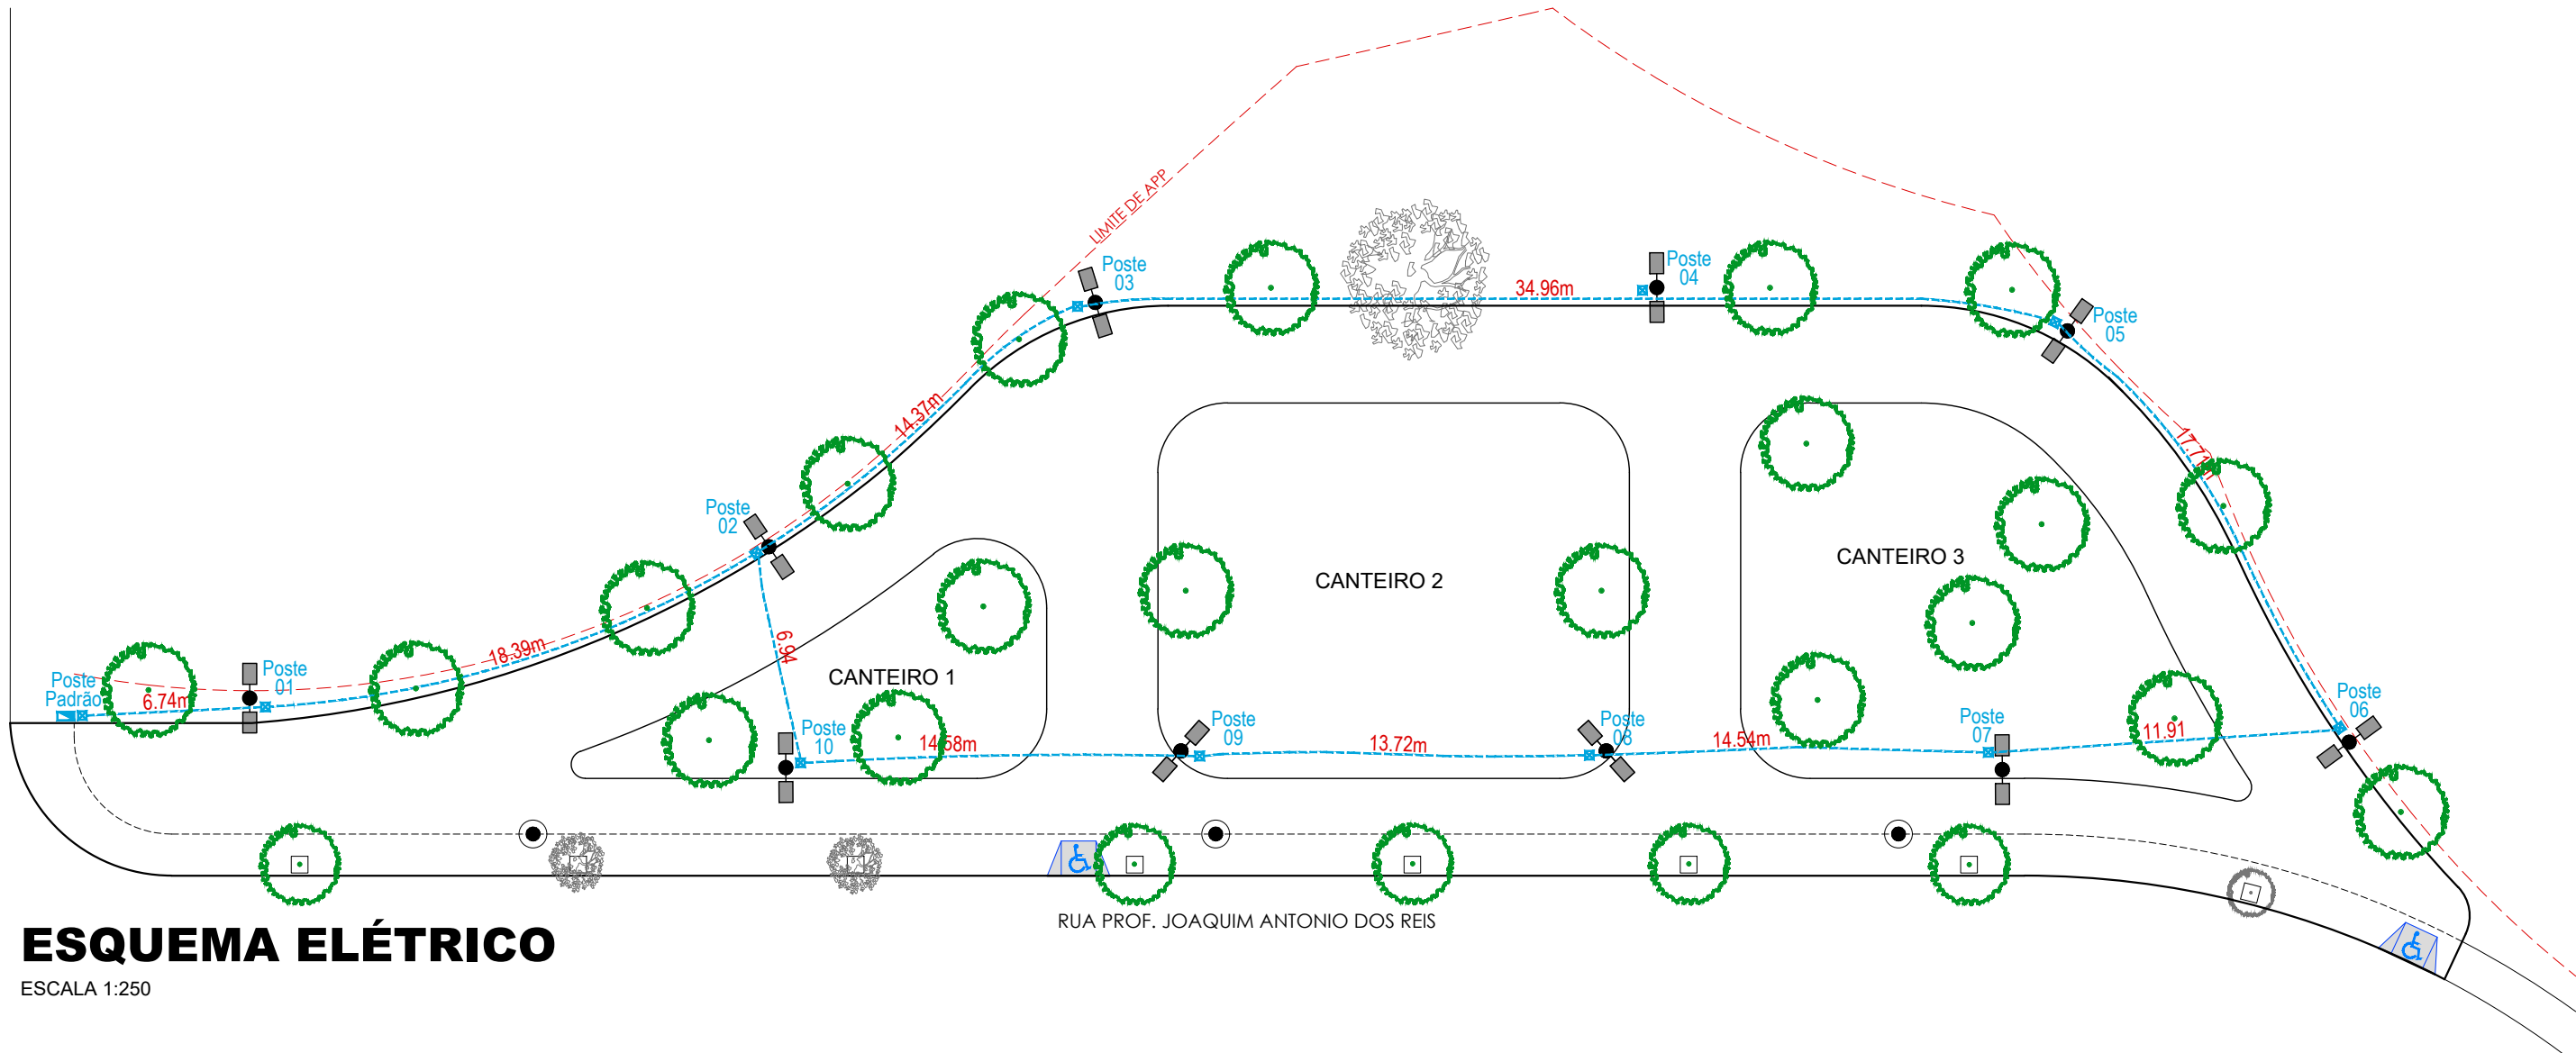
LIMITE DE APP

Poste 03

Poste 04

34.96m

Poste 05

14.37m

Poste 02

17.71

18.39m

CANTEIRO 2

CANTEIRO 3

Poste Padrão

6.74m

Poste 01

6.94

CANTEIRO 1

Poste 10

14.68m

Poste 09

13.72m

Poste 08

14.54m

Poste 07

11.91

Poste 06

RUA PROF. JOAQUIM ANTONIO DOS REIS

ESQUEMA ELÉTRICO

ESCALA 1:250